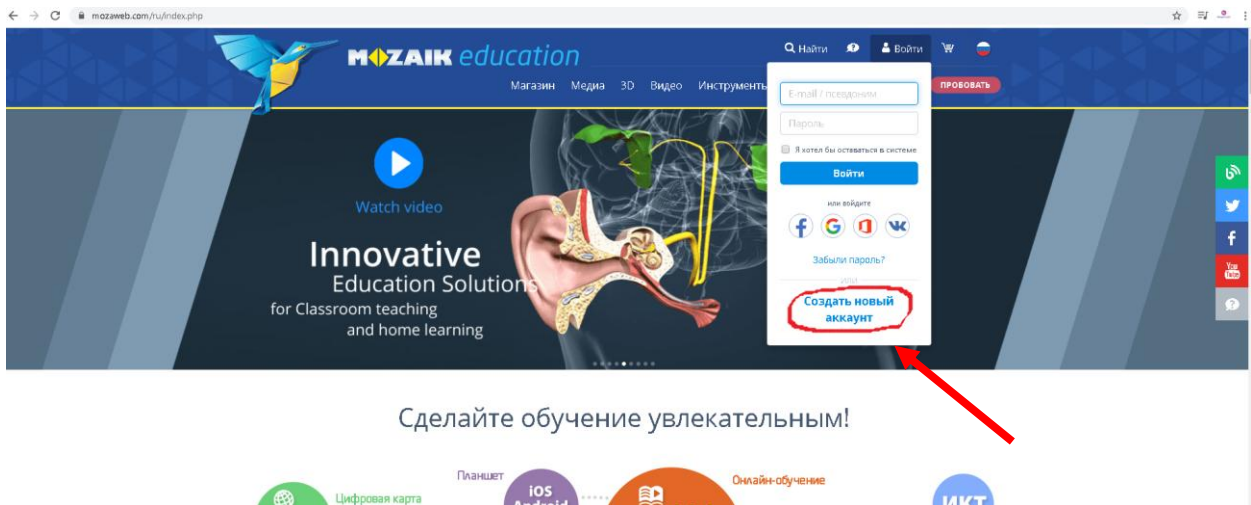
mozaweb.com/ru/index.php

MOZAIK education

Найти Войти

Магазин Медиа 3D Видео Инструменты

ПРОБОВАТЬ

E-mail / псевдоним

Пароль

Я хотел бы оставаться в системе

Войти

или войдите

Забыли пароль?

или

Создать новый аккаунт

Watch video

Innovative
Education Solutions
for Classroom teaching
and home learning

Сделайте обучение увлекательным!

Цифровая карта

Планшет

iOS
Android

Онлайн-обучение

ИКТ